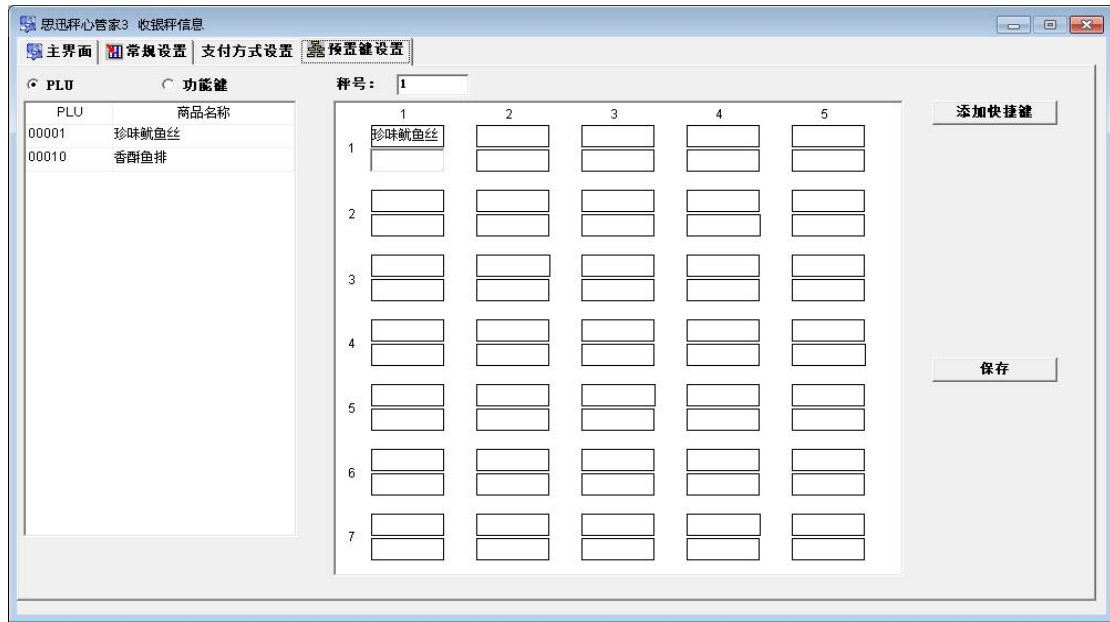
思迅秤心管家3 收银秤信息

主界面 | 常规设置 | 支付方式设置 | 预置键设置

PLU 功能键

秤号： 1

| PLU | 商品名称 |
|---|---|
| 00001 | 珍味鱿鱼丝 |
| 00010 | 香酥鱼排 |

| | 1 | 2 | 3 | 4 | 5 |
|---|---|---|---|---|---|
| 1 | 珍味鱿鱼丝 | | | | |
| 2 | | | | | |
| 3 | | | | | |
| 4 | | | | | |
| 5 | | | | | |
| 6 | | | | | |
| 7 | | | | | |

添加快捷键

保存